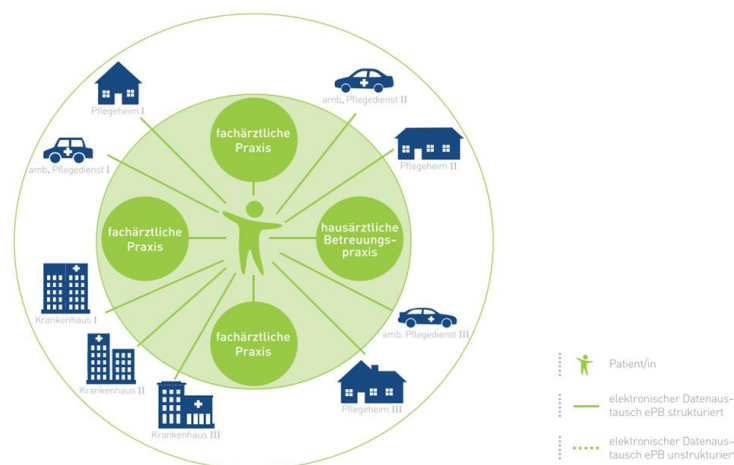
Pflegeheim I

amb. Pflegedienst II

amb. Pflegedienst I

Pflegeheim II

fachärztliche Praxis

fachärztliche Praxis

hausärztliche Betreuungspraxis

fachärztliche Praxis

Krankenhaus I

Krankenhaus II

Krankenhaus III

amb. Pflegedienst III

Pflegeheim III

Patient/in

elektronischer Datenaustausch ePB strukturiert

elektronischer Datenaustausch ePB unstrukturiert